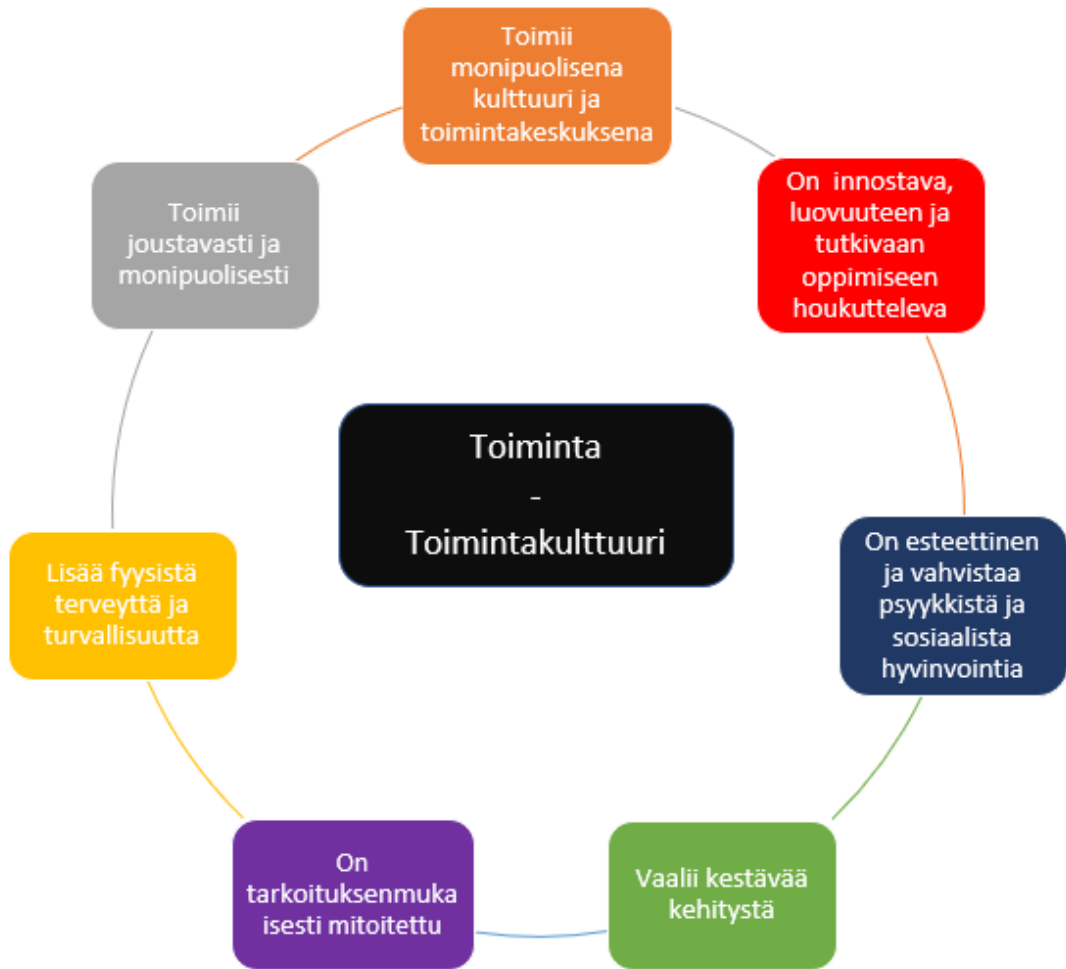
Toimii monipuolisena kulttuuri ja toimintakeskuksena

On innostava, luovuuteen ja tutkivaan oppimiseen houkutteleva

On esteettinen ja vahvistaa psyykkistä ja sosiaalista hyvinvointia

Vaalii kestävää kehitystä

On tarkoituksenmukaisesti mitoitettu

Lisää fyysistä terveyttä ja turvallisuutta

Toimii joustavasti ja monipuolisesti

Toiminta
-
Toimintakulttuuri